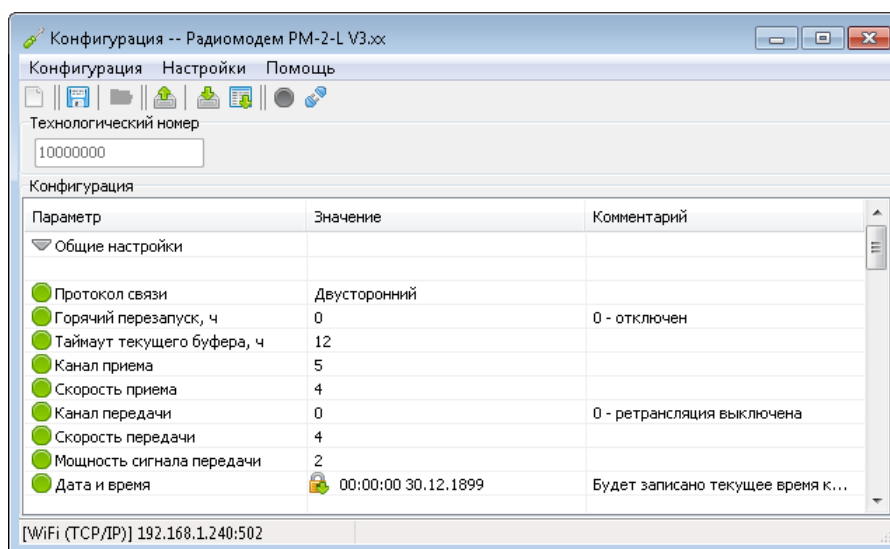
Конфигурация -- Радиомодем РМ-2-L V3.xx

Конфигурация Настройки Помощь

Технологический номер

10000000

Конфигурация

| Параметр | Значение | Комментарий |
|---|---|---|
| Общие настройки | | |
| | | |
| Протокол связи | Двусторонний | |
| Горячий перезапуск, ч | 0 | 0 - отключен |
| Таймаут текущего буфера, ч | 12 | |
| Канал приема | 5 | |
| Скорость приема | 4 | |
| Канал передачи | 0 | 0 - ретрансляция выключена |
| Скорость передачи | 4 | |
| Мощность сигнала передачи | 2 | |
| Дата и время | 00:00:00 30.12.1899 | Будет записано текущее время к... |

[WiFi (TCP/IP)] 192.168.1.240:502